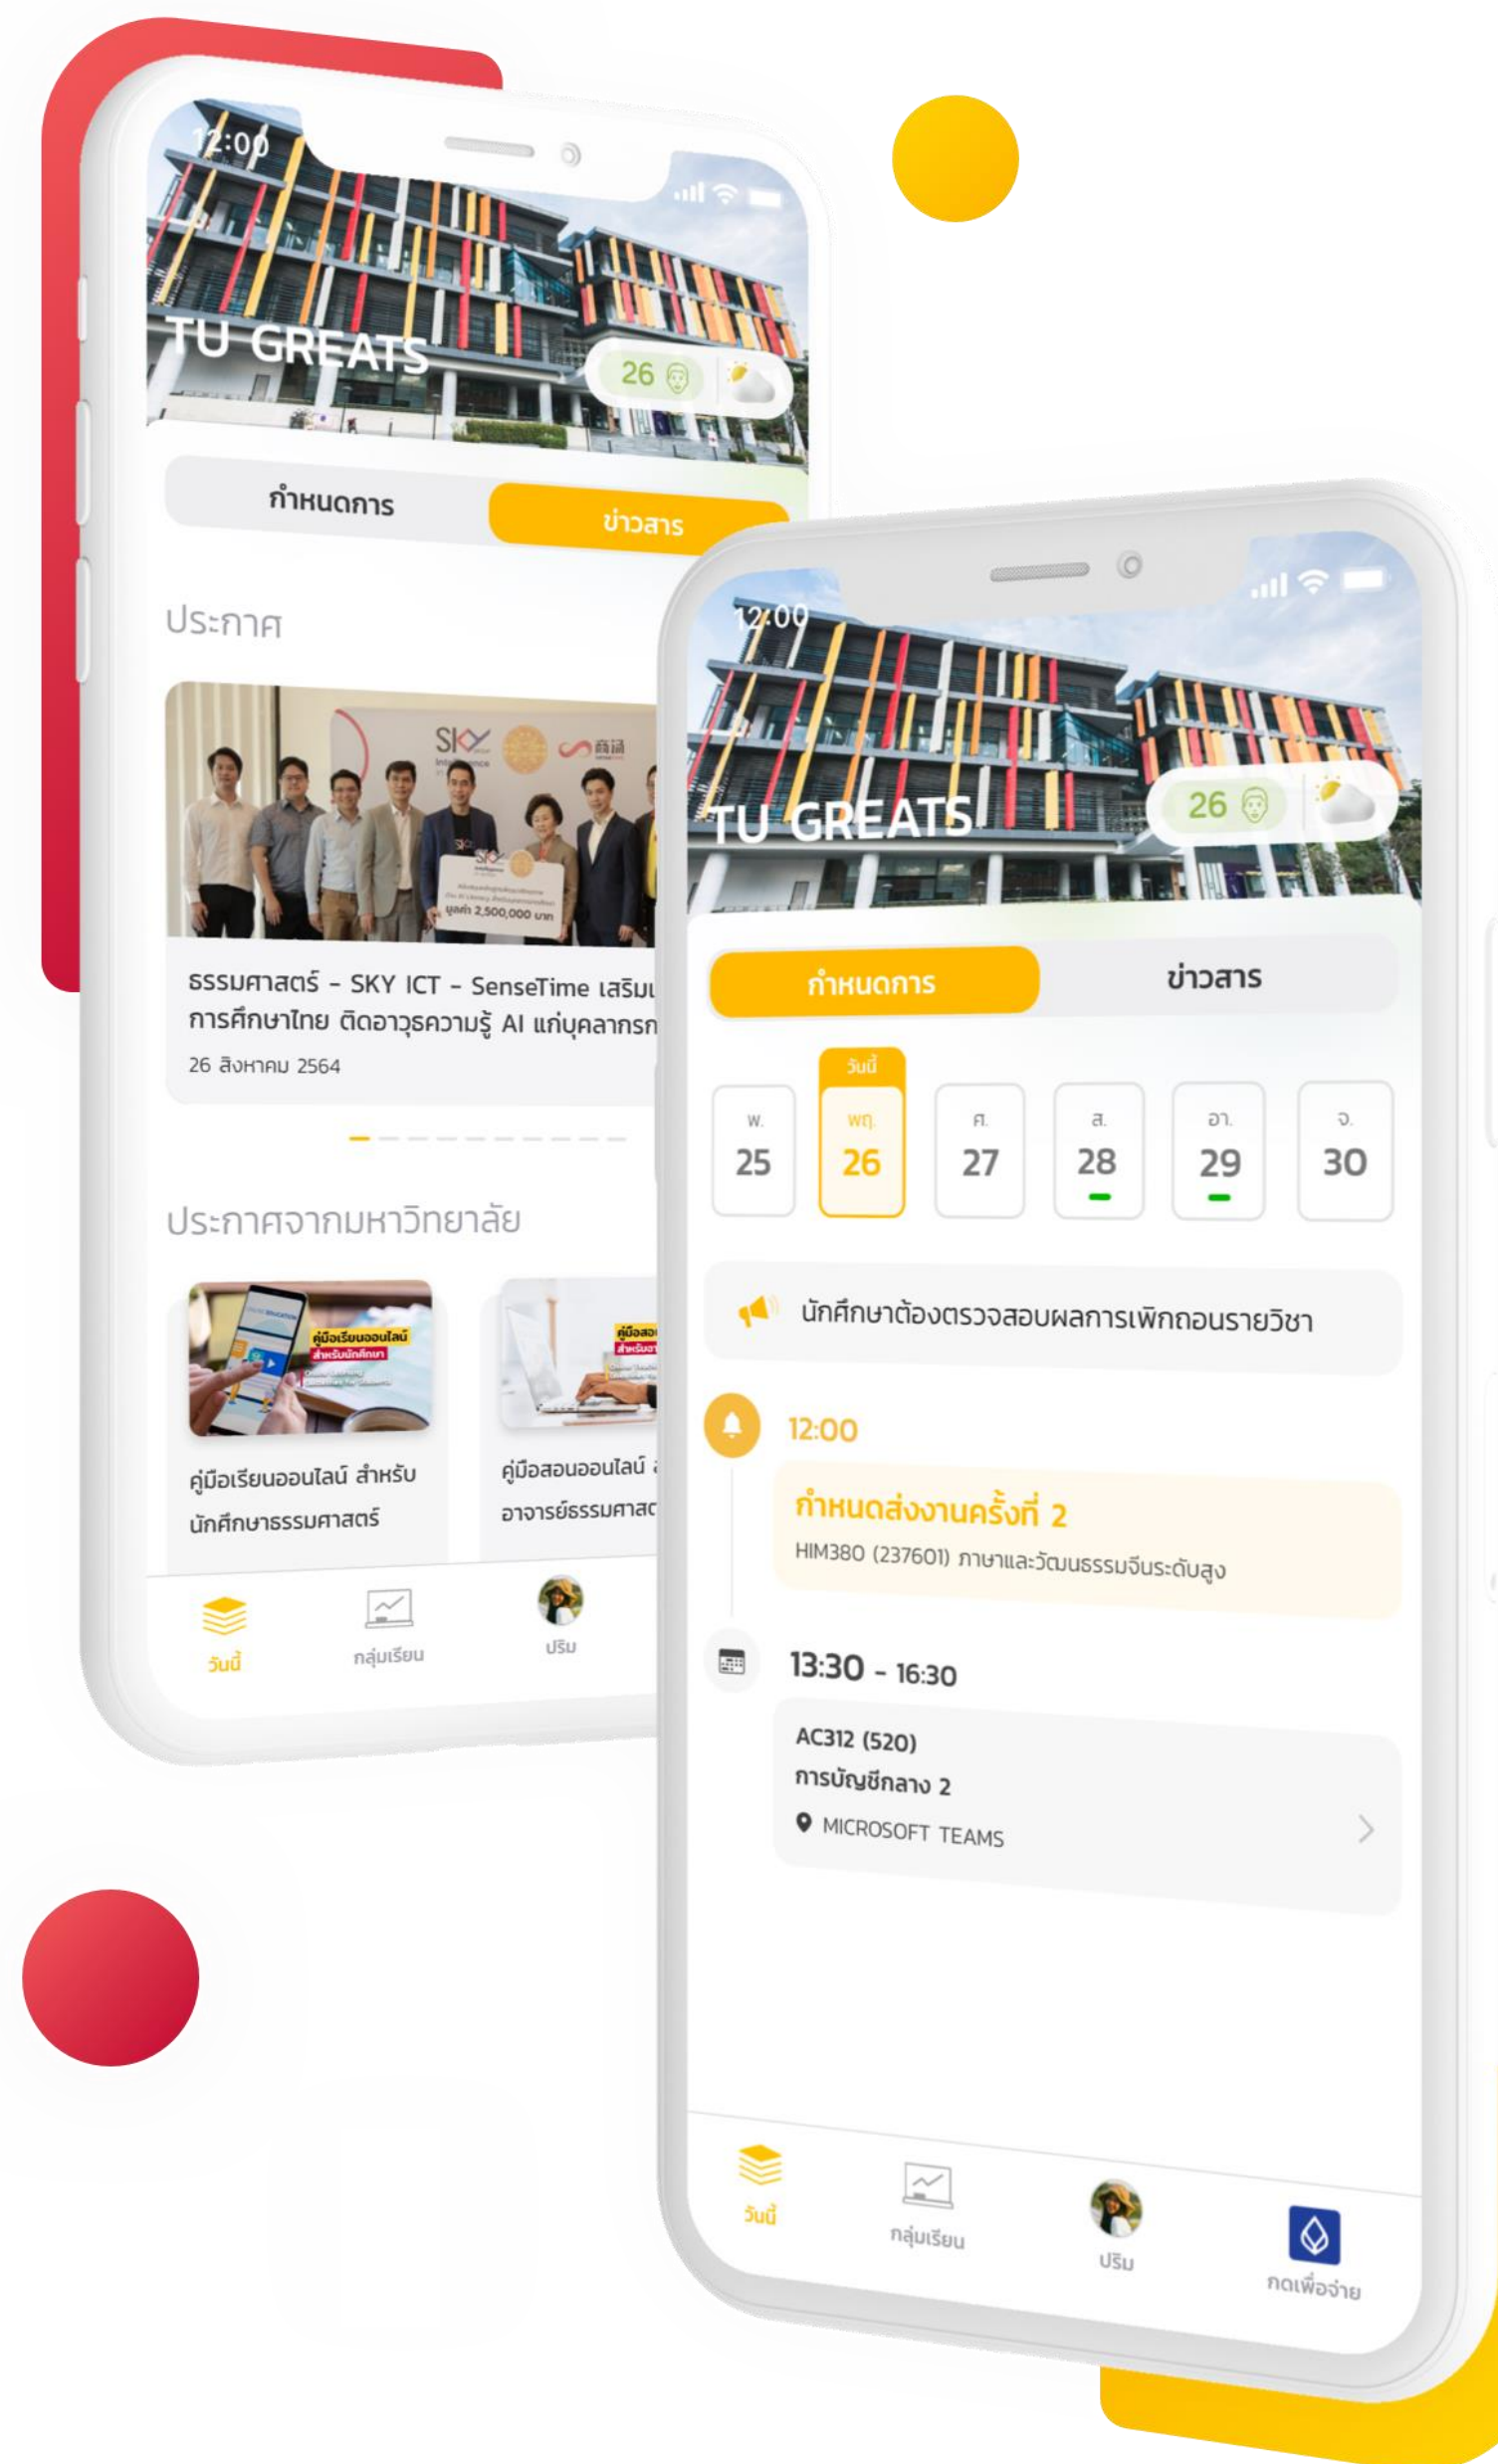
12:00

TU GREATS

26

กำหนดการ

ข่าวสาร

ประกาศ

SKY

ธรรมศาสตร์ - SKY ICT - SenseTime เสริม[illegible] การศึกษาไทย ติดอาวุธความรู้ AI แก่บุคลากร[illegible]

26 สิงหาคม 2564

ประกาศจากมหาวิทยาลัย

คู่มือเรียนออนไลน์ สำหรับนักศึกษาธรรมศาสตร์

คู่มือสอนออนไลน์ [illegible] อาจารย์ธรรมศาสต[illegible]

วันนี้

กลุ่มเรียน

ปริม

12:00

TU GREATS

26

กำหนดการ

ข่าวสาร

วันนี้

| พ. | พฤ. | ศ. | ส. | อา. | จ. |
|---|---|---|---|---|---|
| 25 | 26 | 27 | 28 | 29 | 30 |

นักศึกษาต้องตรวจสอบผลการเพิกถอนรายวิชา

12:00

กำหนดส่งงานครั้งที่ 2

HIM380 (237601) ภาษาและวัฒนธรรมจีนระดับสูง

13:30 - 16:30

AC312 (520)

การบัญชีกลาง 2

MICROSOFT TEAMS

วันนี้

กลุ่มเรียน

ปริม

กดเพื่อจ่าย